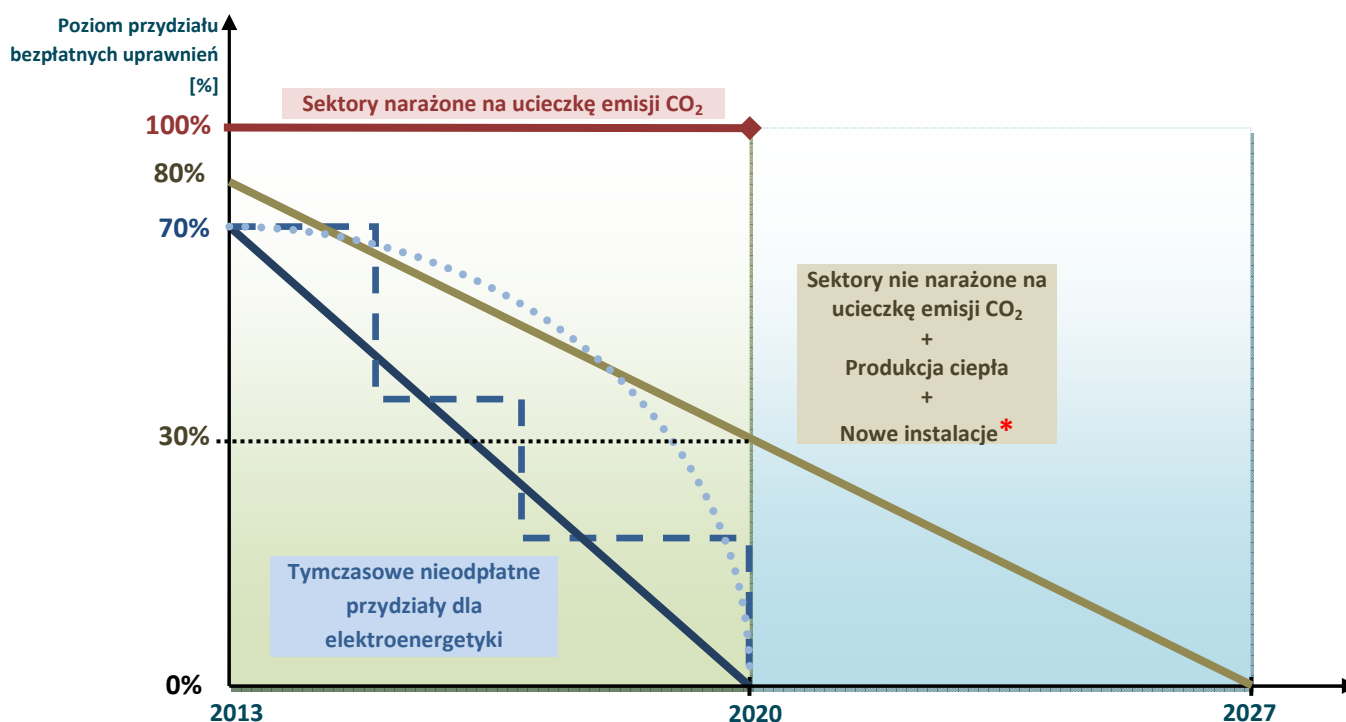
Poziom przydziału bezpłatnych uprawnień [%]

Sektory narażone na ucieczkę emisji $CO_2$

100%

80%

70%

Sektory nie narażone na ucieczkę emisji $CO_2$
+
Produkcja ciepła
+
Nowe instalacje*

30%

Tymczasowe nieodpłatne przydziały dla elektroenergetyki

0%

2013

2020

2027